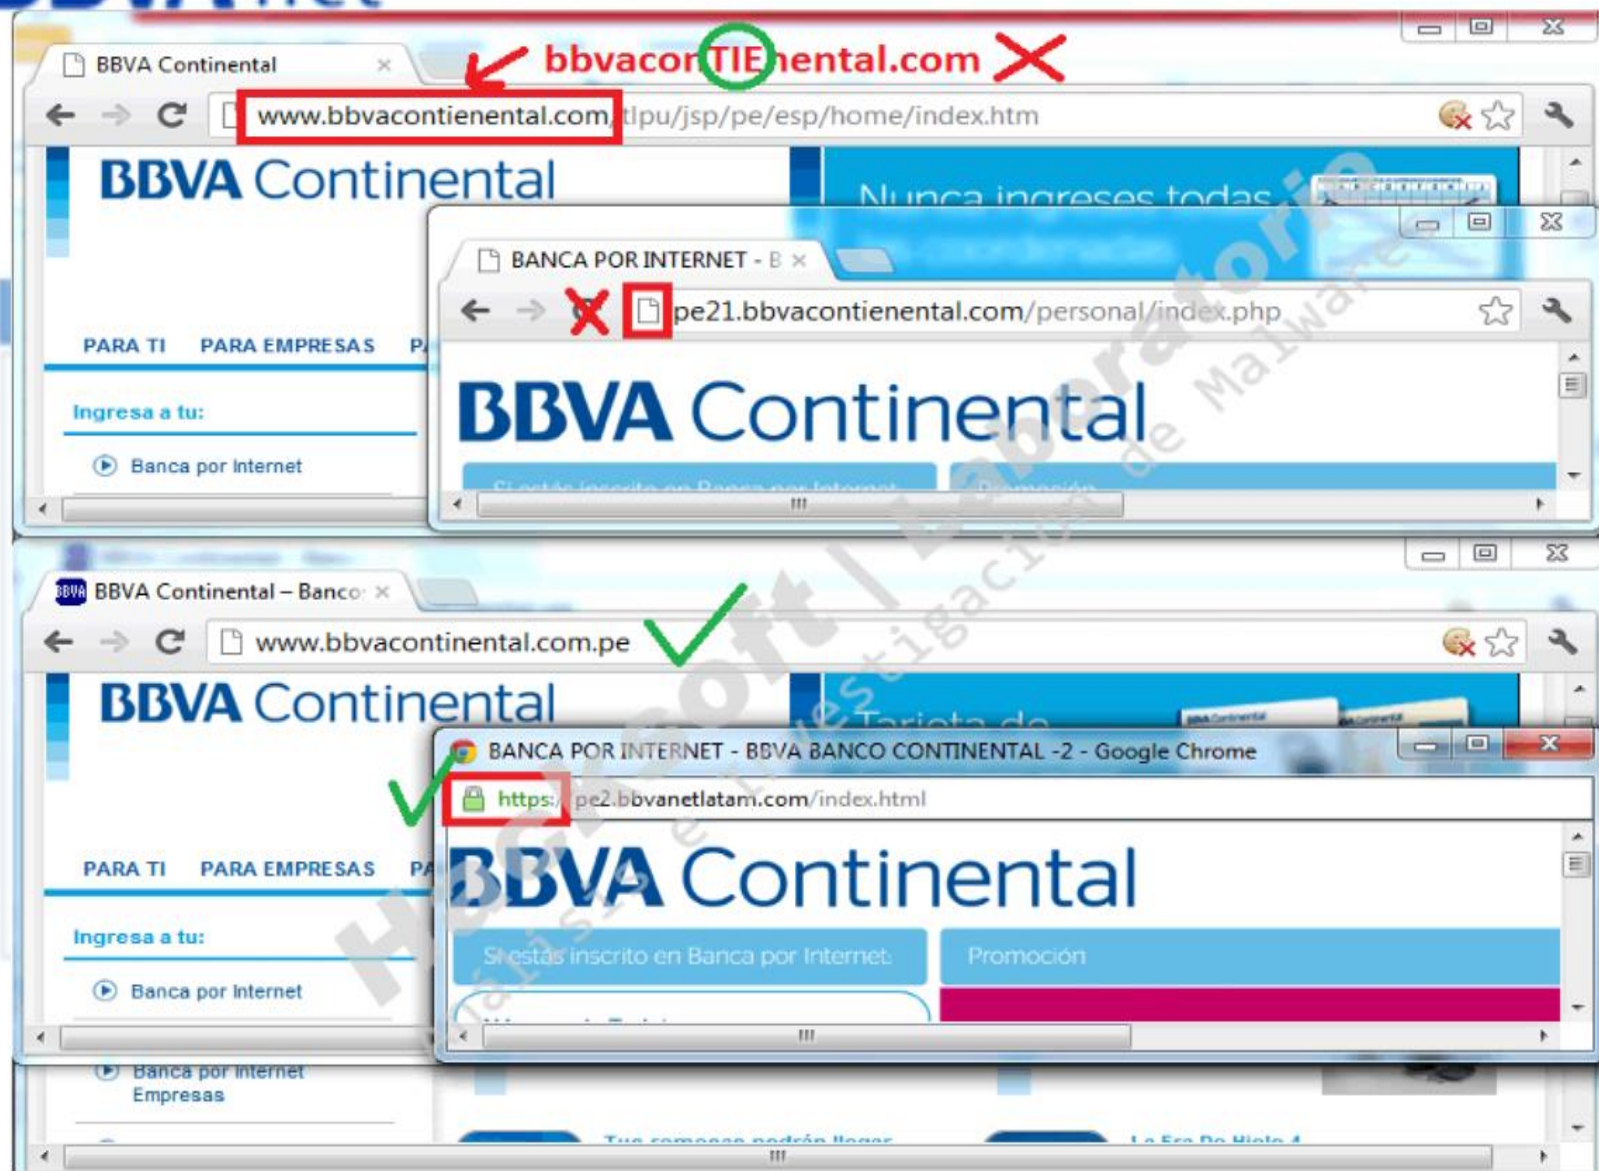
BBVA Continental ×

bbvaconTIEnental.com

www.bbvacontienental.com/tlpu/jsp/pe/esp/home/index.htm

BBVA Continental

Nunca ingreses todas

BANCA POR INTERNET - B ×

pe21.bbvacontienental.com/personal/index.php

BBVA Continental

PARA TI PARA EMPRESAS P

Ingresa a tu:

Banca por Internet

HackSoft | Laboratorio de Investigación y Análisis de Malware

BBVA Continental – Banco ×

www.bbvacontinental.com.pe

BBVA Continental

Tarjeta de

BANCA POR INTERNET - BBVA BANCO CONTINENTAL -2 - Google Chrome

https://pe2.bbvanetlatam.com/index.html

BBVA Continental

Si estás inscrito en Banca por Internet

Promoción

PARA TI PARA EMPRESAS P

Ingresa a tu:

Banca por Internet

Banca por Internet Empresas

Tus semanas podrán llegar

La Era De Hielo 4